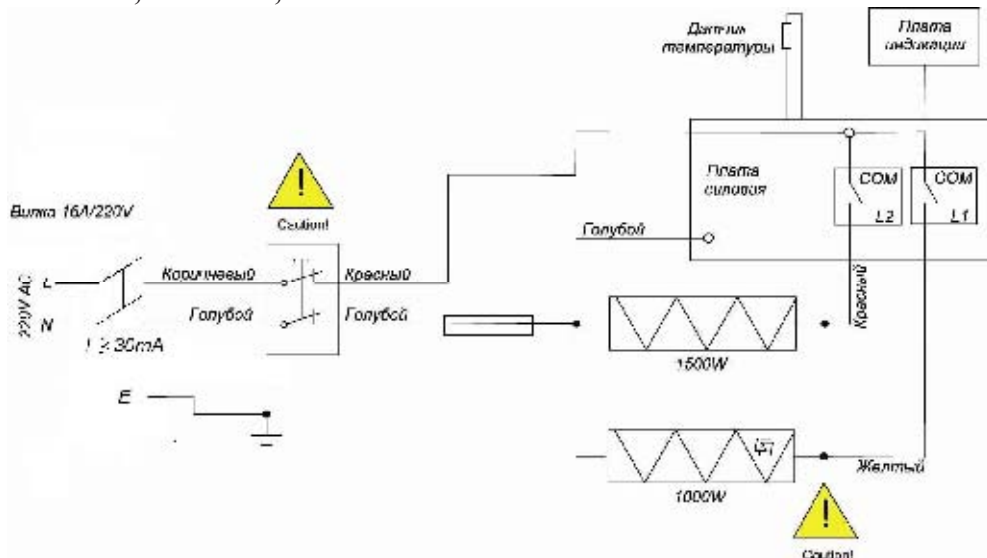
Датчик температуры

Плата индикации

Плата силовая

COM

L2

COM

L1

Голубой

Вилка 16А/220V

Caution!

220V AC

L

N

Коричневый

Голубой

Красный

Голубой

I ≥ 30mA

Красный

1500W

E

1000W

Желтый

Caution!